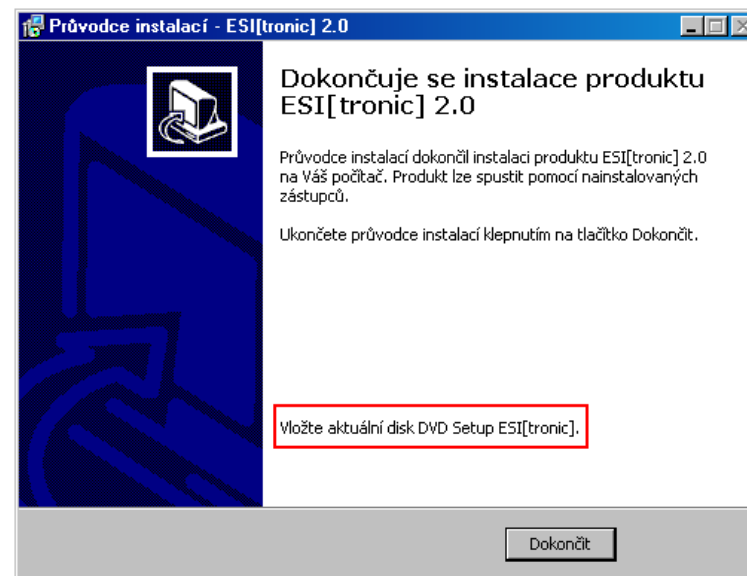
Průvodce instalací - ESI[tronic] 2.0

Dokončuje se instalace produktu ESI[tronic] 2.0

Průvodce instalací dokončil instalaci produktu ESI[tronic] 2.0 na Váš počítač. Produkt lze spustit pomocí nainstalovaných zástupců.

Ukončete průvodce instalací klepnutím na tlačítko Dokončit.

Vložte aktuální disk DVD Setup ESI[tronic].

Dokončit